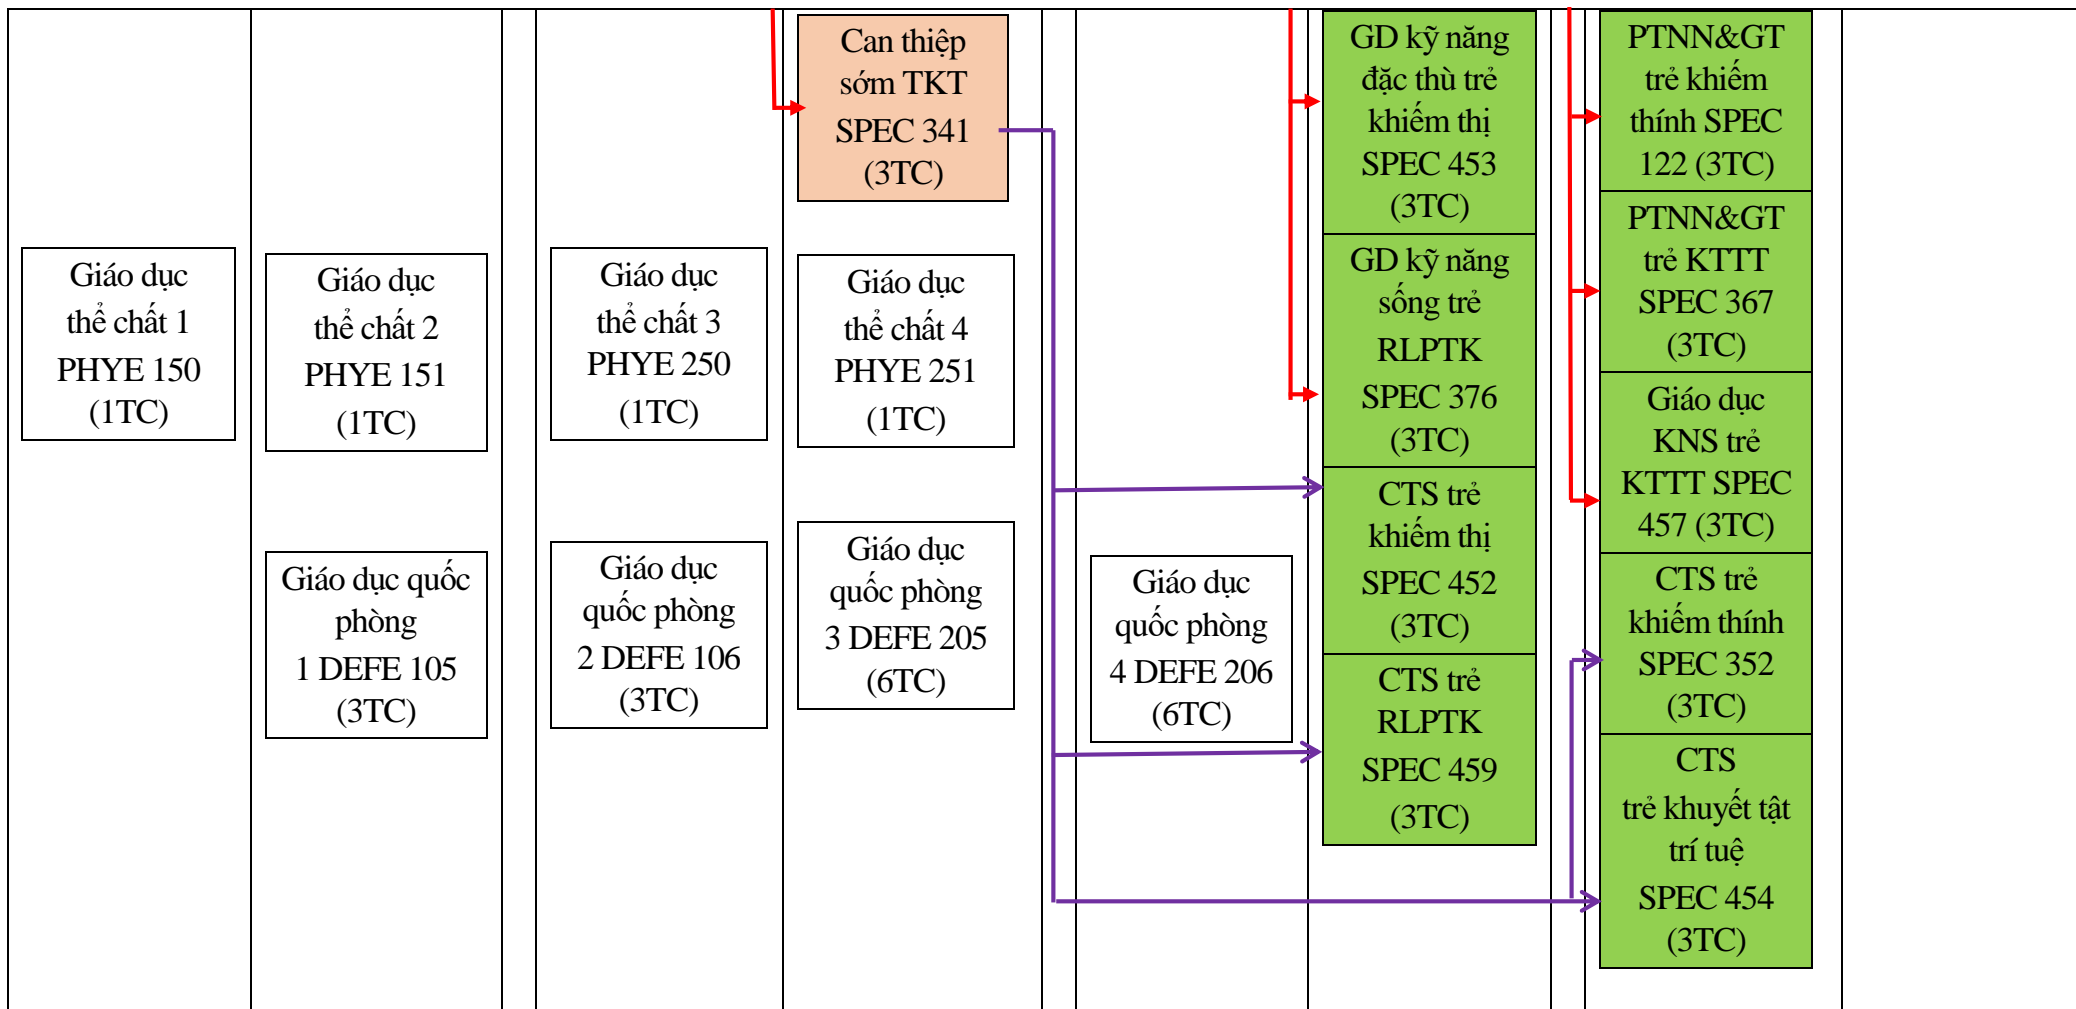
Can thiệp sớm TKT SPEC 341 (3TC)

GD kỹ năng đặc thù trẻ khiếm thị SPEC 453 (3TC)

PTNN&GT trẻ khiếm thính SPEC 122 (3TC)

Giáo dục thể chất 1 PHYE 150 (1TC)

Giáo dục thể chất 2 PHYE 151 (1TC)

Giáo dục thể chất 3 PHYE 250 (1TC)

Giáo dục thể chất 4 PHYE 251 (1TC)

GD kỹ năng sống trẻ RLPTK SPEC 376 (3TC)

PTNN&GT trẻ KTTT SPEC 367 (3TC)

Giáo dục KNS trẻ KTTT SPEC 457 (3TC)

CTS trẻ khiếm thị SPEC 452 (3TC)

Giáo dục quốc phòng 1 DEFE 105 (3TC)

Giáo dục quốc phòng 2 DEFE 106 (3TC)

Giáo dục quốc phòng 3 DEFE 205 (6TC)

Giáo dục quốc phòng 4 DEFE 206 (6TC)

CTS trẻ khiếm thính SPEC 352 (3TC)

CTS trẻ RLPTK SPEC 459 (3TC)

CTS trẻ khuyết tật trí tuệ SPEC 454 (3TC)